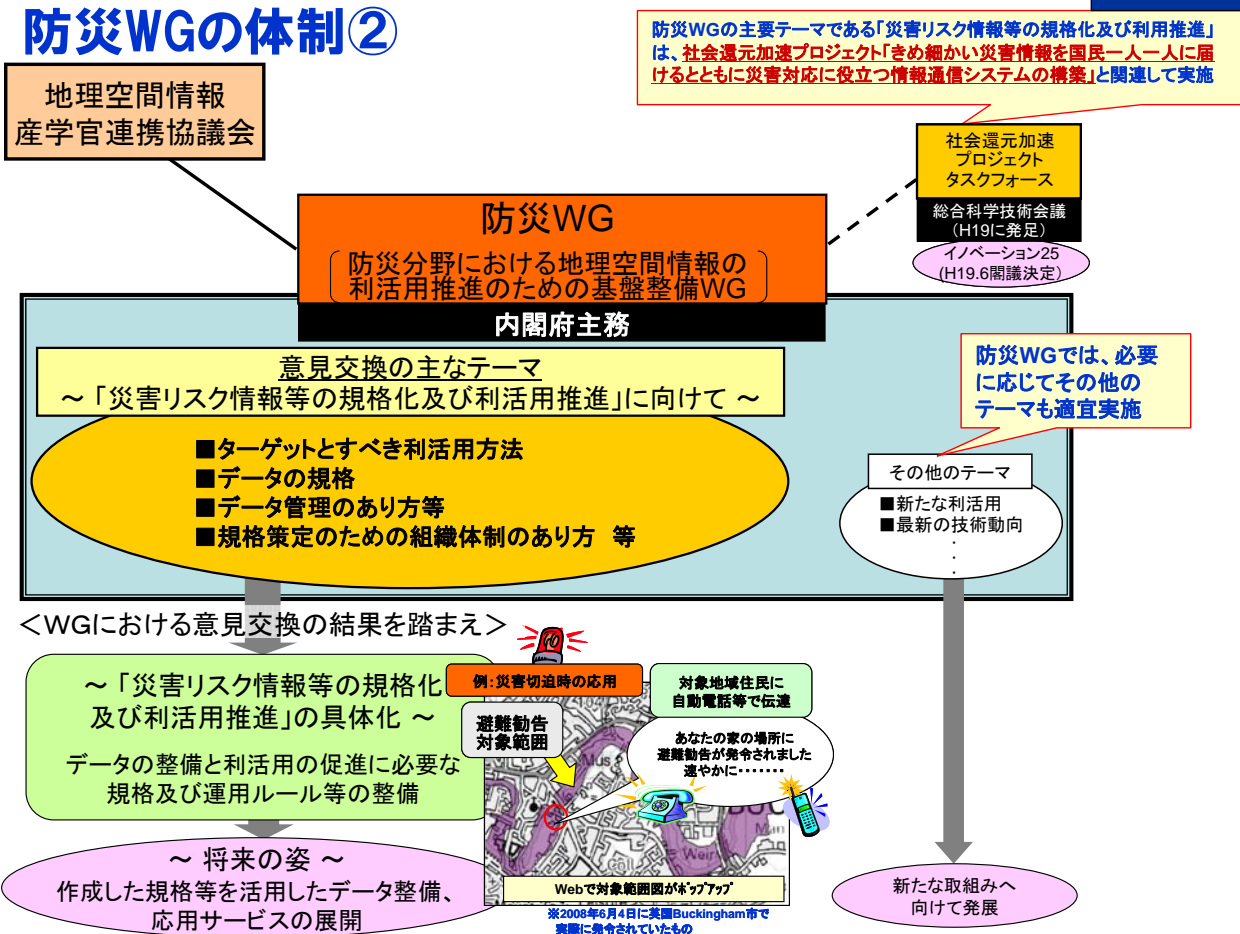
防災WGの体制②

防災WGの主要テーマである「災害リスク情報等の規格化及び利用推進」は、社会還元加速プロジェクト「きめ細かい災害情報を国民一人一人に届けるとともに災害対応に役立つ情報通信システムの構築」と関連して実施

地理空間情報
産学官連携協議会

社会還元加速
プロジェクト
タスクフォース

総合科学技術会議
（H19に発足）

イノベーション25
（H19.6閣議決定）

防災WG
（防災分野における地理空間情報の利活用推進のための基盤整備WG）

内閣府主務

意見交換の主なテーマ
～「災害リスク情報等の規格化及び利活用推進」に向けて～

■ターゲットとすべき利活用方法
■データの規格
■データ管理のあり方等
■規格策定のための組織体制のあり方 等

防災WGでは、必要に応じてその他のテーマも適宜実施

その他のテーマ
■新たな利活用
■最新の技術動向
・
・
・

＜WGにおける意見交換の結果を踏まえ＞

～「災害リスク情報等の規格化及び利活用推進」の具体化 ～
データの整備と利活用の促進に必要な規格及び運用ルール等の整備

～ 将来の姿 ～
作成した規格等を活用したデータ整備、応用サービスの展開

例：災害切迫時の応用

避難勧告
対象範囲

対象地域住民に
自動電話等で伝達

あなたの家の場所に
避難勧告が発令されました
速やかに・・・・・・・

Webで対象範囲図がﾎﾟｯﾌﾟｱｯﾌﾟ

※2008年6月4日に英国Buckingham市で実際に発令されていたもの

新たな取組みへ
向けて発展